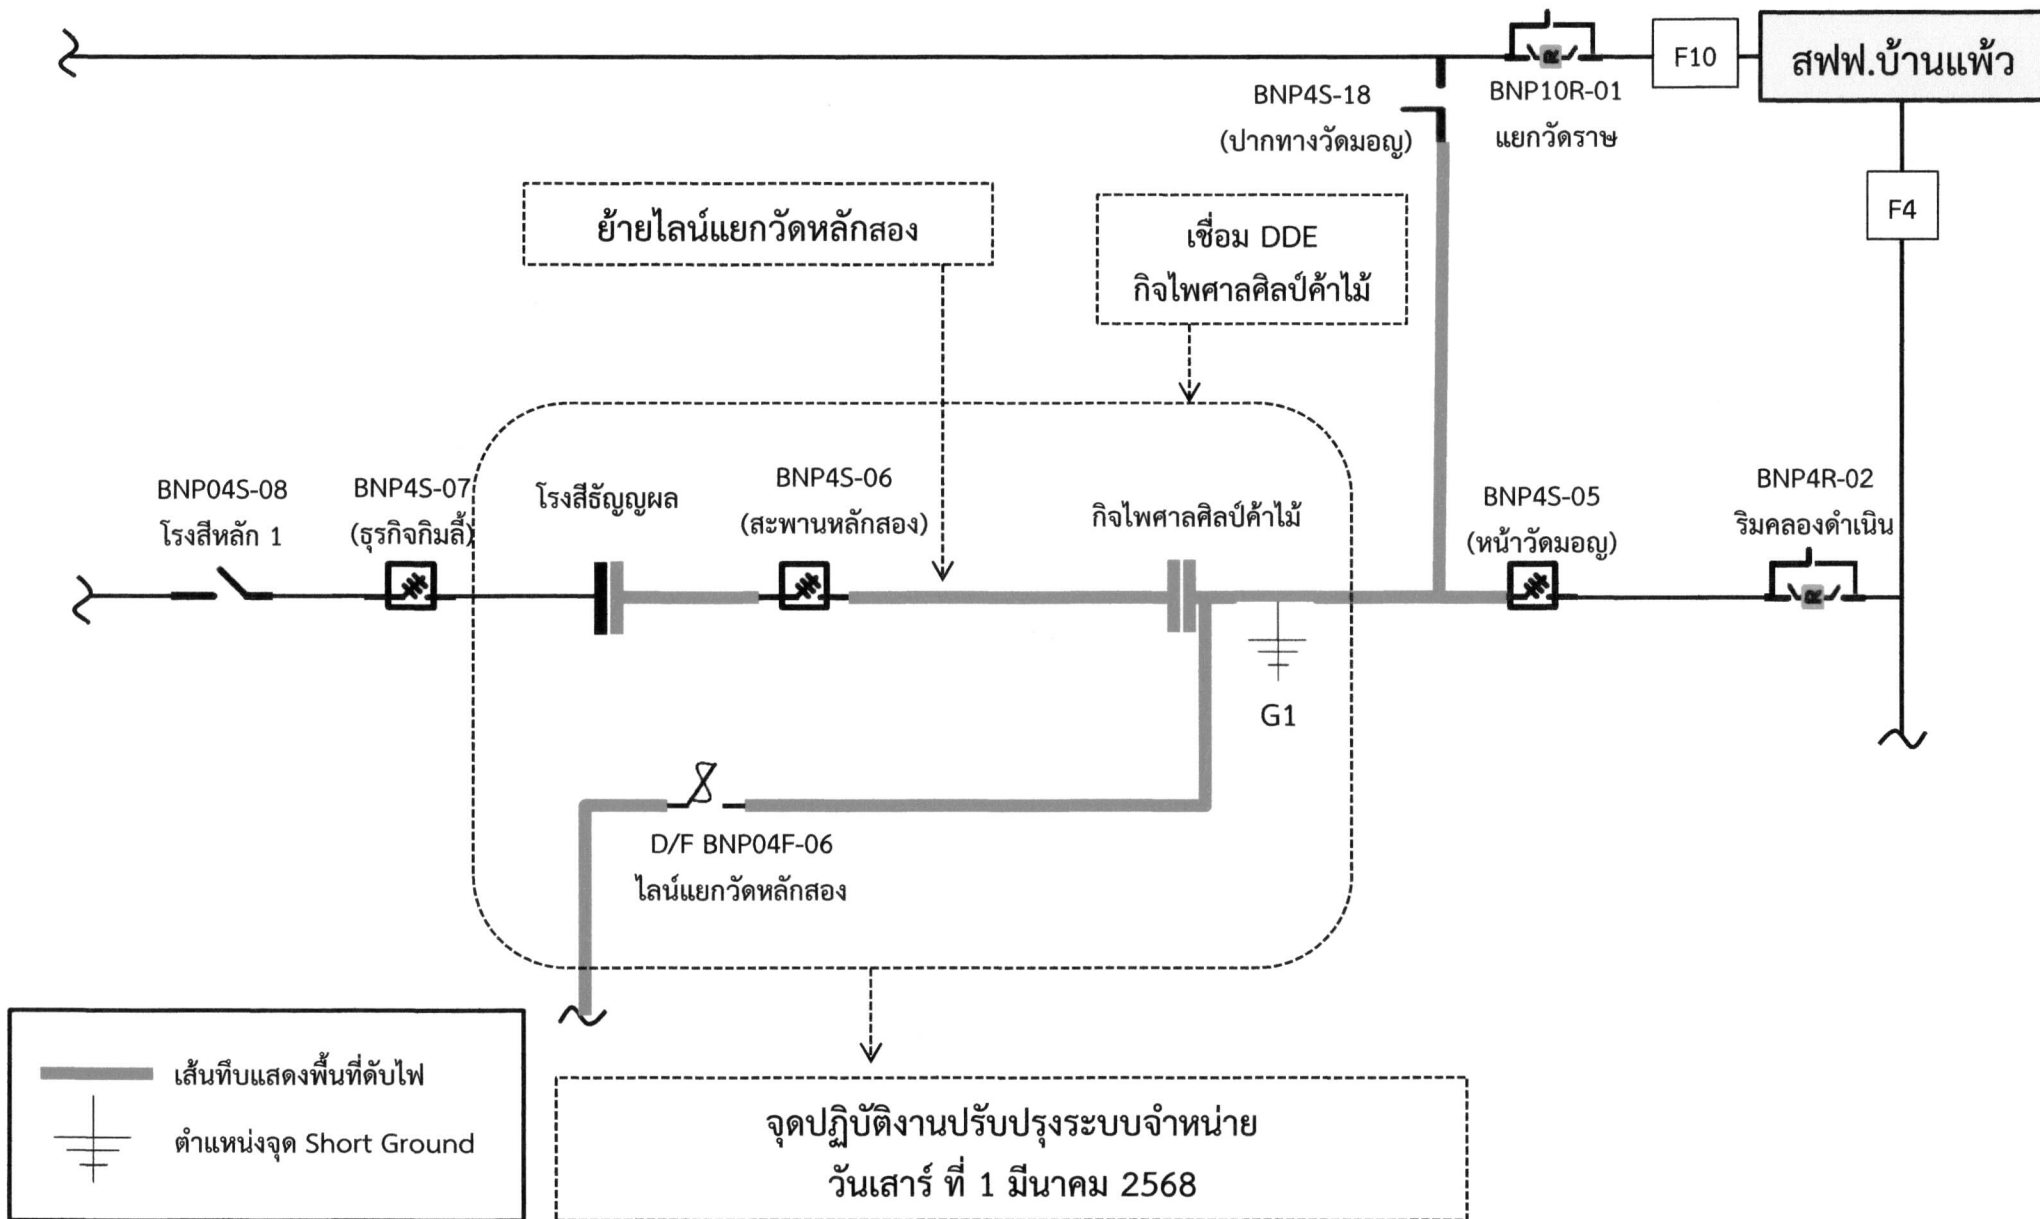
F10

สฟฟ.บ้านแพ้ว

BNP4S-18
(ปากทางวัดมอญ)

BNP10R-01
แยกวัดราษ

F4

ย้ายไลน์แยกวัดหลักสอง

เชื่อม DDE
กิจไพศาลศิลป์ค้าไม้

BNP04S-08
โรงสีหลัก 1

BNP4S-07
(ธุรกิจกิมลี้)

โรงสีธัญญผล

BNP4S-06
(สะพานหลักสอง)

กิจไพศาลศิลป์ค้าไม้

BNP4S-05
(หน้าวัดมอญ)

BNP4R-02
ริมคลองดำเนิน

G1

D/F BNP04F-06
ไลน์แยกวัดหลักสอง

เส้นทึบแสดงพื้นที่ดับไฟ

ตำแหน่งจุด Short Ground

จุดปฏิบัติงานปรับปรุงระบบจำหน่าย
วันเสาร์ ที่ 1 มีนาคม 2568